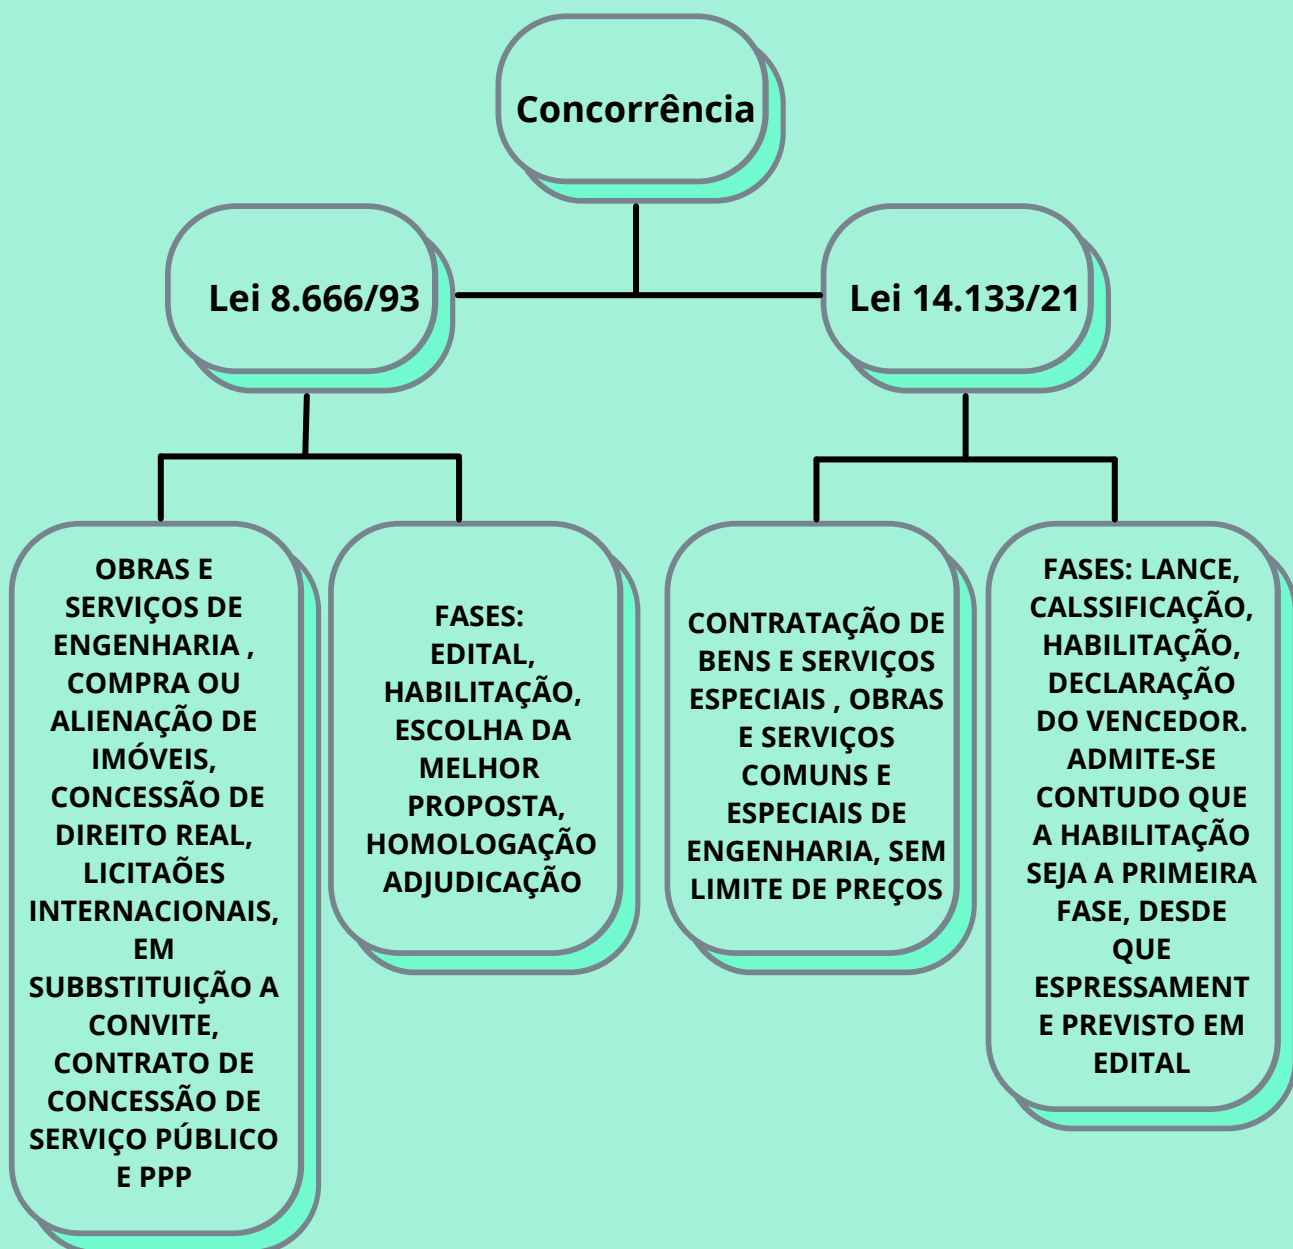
Concorrência

Lei 8.666/93

Lei 14.133/21

OBRAS E SERVIÇOS DE ENGENHARIA , COMPRA OU ALIENAÇÃO DE IMÓVEIS, CONCESSÃO DE DIREITO REAL, LICITAÕES INTERNACIONAIS, EM SUBBSTITUIÇÃO A CONVITE, CONTRATO DE CONCESSÃO DE SERVIÇO PÚBLICO E PPP

FASES: EDITAL, HABILITAÇÃO, ESCOLHA DA MELHOR PROPOSTA, HOMOLOGAÇÃO ADJUDICAÇÃO

CONTRATAÇÃO DE BENS E SERVIÇOS ESPECIAIS , OBRAS E SERVIÇOS COMUNS E ESPECIAIS DE ENGENHARIA, SEM LIMITE DE PREÇOS

FASES: LANCE, CALSSIFICAÇÃO, HABILITAÇÃO, DECLARAÇÃO DO VENCEDOR. ADMITE-SE CONTUDO QUE A HABILITAÇÃO SEJA A PRIMEIRA FASE, DESDE QUE ESPRESSAMENT E PREVISTO EM EDITAL